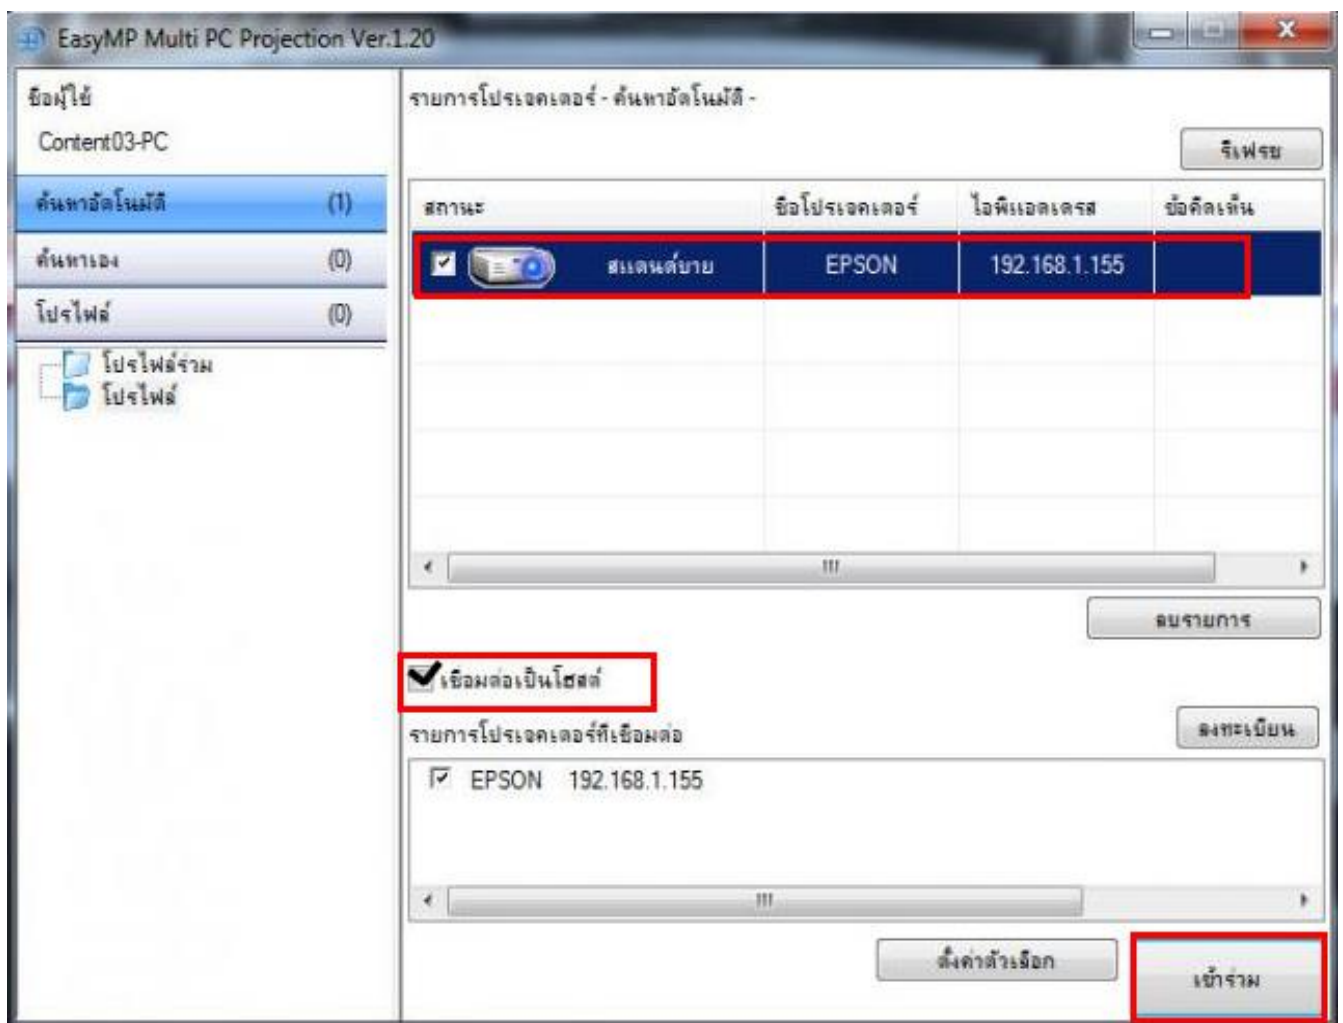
EasyMP Multi PC Projection Ver.1.20

ชื่อผู้ใช้
Content03-PC

ค้นหาอัตโนมัติ (1)
ค้นหาเอง (0)
โปรไฟล์ (0)
โปรไฟล์ร่วม
โปรไฟล์

รายการโปรเจคเตอร์ - ค้นหาอัตโนมัติ -

รีเฟรช

| สถานะ | ชื่อโปรเจคเตอร์ | ไอพีแอดเดรส | ข้อคิดเห็น |
|---|---|---|---|
| สแตนด์บาย | EPSON | 192.168.1.155 | |

ลบรายการ

เชื่อมต่อเป็นโฮสต์

รายการโปรเจคเตอร์ที่เชื่อมต่อ

ลงทะเบียน

EPSON 192.168.1.155

ตั้งค่าตัวเลือก

เข้าร่วม